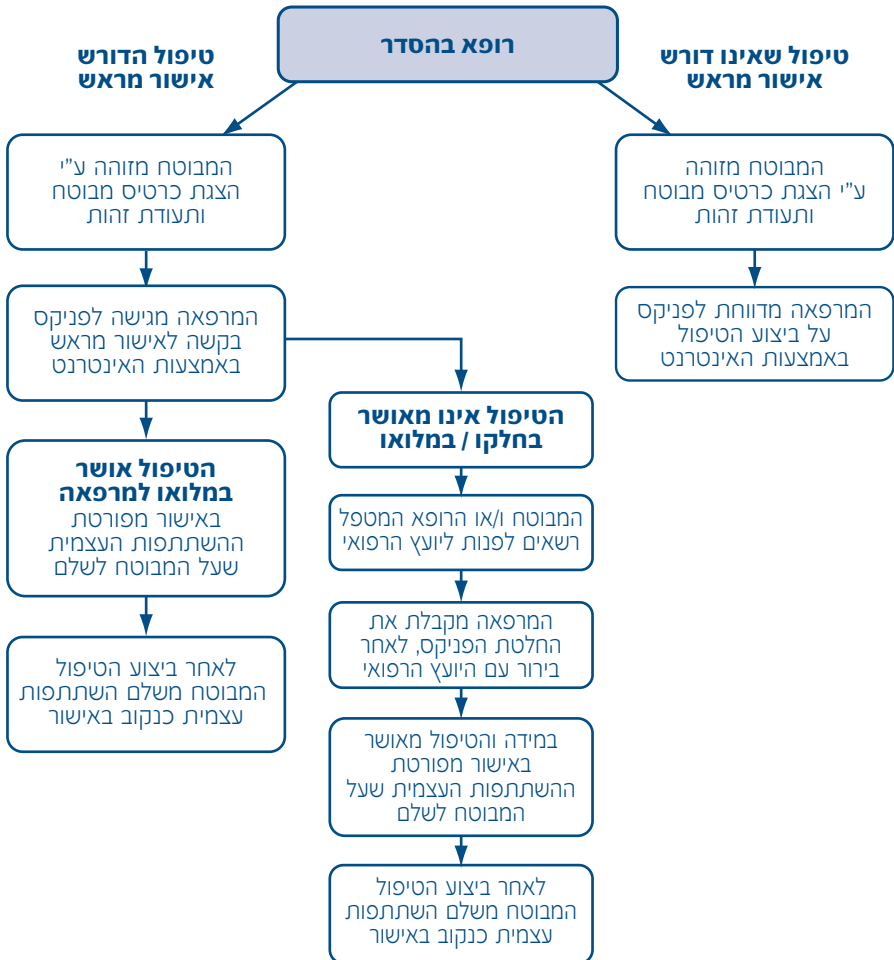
רופא בהסדר

טיפול שאינו דורש אישור מראש

טיפול הדורש אישור מראש

המבוטח מזוהה ע"י הצגת כרטיס מבוטח ותעודת זהות

המרפאה מדווחת לפניקס על ביצוע הטיפול באמצעות האינטרנט

המבוטח מזוהה ע"י הצגת כרטיס מבוטח ותעודת זהות

המרפאה מגישה לפניקס בקשה לאישור מראש באמצעות האינטרנט

הטיפול אושר במלואו למרפאה
באישור מפורטת ההשתתפות העצמית שעל המבוטח לשלם

לאחר ביצוע הטיפול המבוטח משלם השתתפות עצמית כנקוב באישור

הטיפול אינו מאושר בחלקו / במלואו

המבוטח ו/או הרופא המטפל רשאים לפנות ליועץ הרפואי

המרפאה מקבלת את החלטת הפניקס, לאחר בירור עם היועץ הרפואי

במידה והטיפול מאושר באישור מפורטת ההשתתפות העצמית שעל המבוטח לשלם

לאחר ביצוע הטיפול המבוטח משלם השתתפות עצמית כנקוב באישור